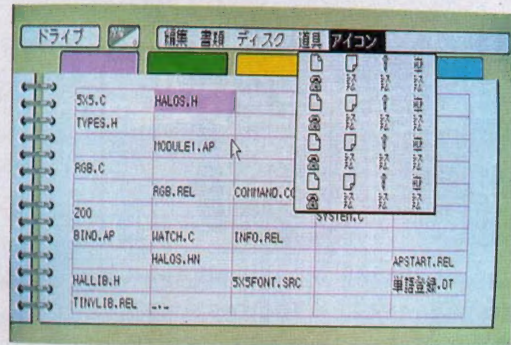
ドライブ

編集 書類 ディスク 道具 アイコン

| SXS.C | HALOS.H | | | |
|---|---|---|---|---|
| TYPES.H | | | | |
| | MODULE1.AP | | | |
| RGB.C | | | | |
| | RGB.REL | COMMAND.CO | | |
| ZOO | | | SYSTEM.C | |
| BIND.AP | WATCH.C | INFO.REL | | |
| | HALOS.HN | | | APSTART.REL |
| HALLIB.H | | SXSFONT.SRC | | 単語登録.OT |
| TINYLIB.REL | ... | | | |